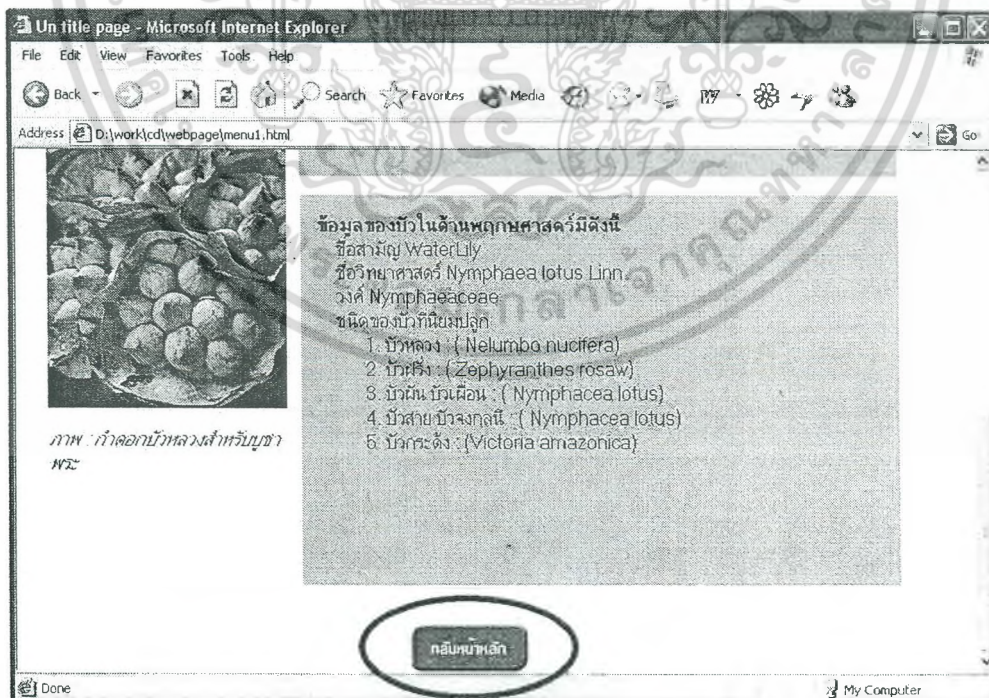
Un title page - Microsoft Internet Explorer

File Edit View Favorites Tools Help

Back Search Favorites Media

Address D:\work\cd\webpage\menu1.html Go

ภาพ : กำดอกบัวหลวงสำหรับบูชาพระ

ข้อมูลของบัวในด้านพฤกษศาสตร์มีดังนี้
ชื่อสามัญ WaterLily
ชื่อวิทยาศาสตร์ Nymphaea lotus Linn.
วงศ์ Nymphaeaceae
ชนิดของบัวที่นิยมปลูก
1. บัวหลวง : ( Nelumbo nucifera)
2. บัวดิน : ( Zephyranthes rosaw)
3. บัวผัน บัวเผื่อน : ( Nymphacea lotus)
4. บัวสาย บัวจงกลนี : ( Nymphacea lotus)
5. บัวกระด้ง : (Victoria amazonica)

กลับหน้าหลัก

Done

My Computer